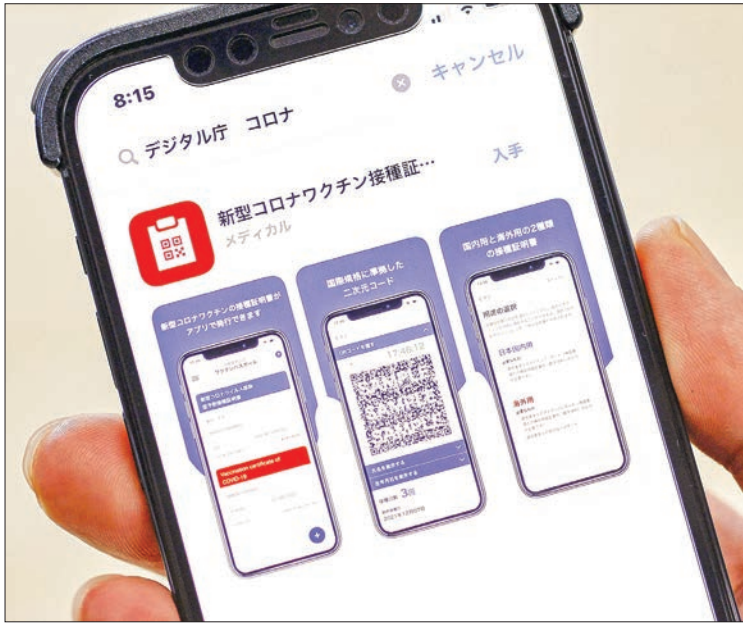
8:15

デジタル庁 コロナ

キャンセル

新型コロナワクチン接種証…

メディカル

入手

新型コロナワクチンの接種証明書がアプリで発行できます

ワクチンパスポート

Vaccination certificate of COVID-19

国際規格に準拠した二次元コード

3回

国内用と海外用の2種類の接種証明書

用途の選択

日本国内用

海外用